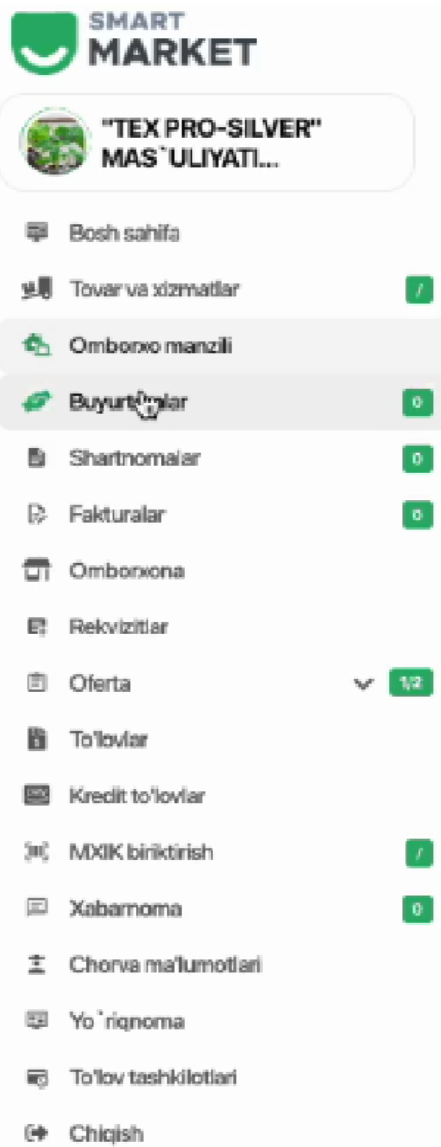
SMART
MARKET

"TEX PRO-SILVER" MAS`ULIYATI...

Bosh sahifa
Tovar va xizmatlar 7
Omborxo manzili
Buyurtmalar 0
Shartnomalar 0
Fakturalar 0
Omborxona
Rekvizitlar
Oferta 1/2
To'lovlar
Kredit to'lovlar
MXIK biriktirish 7
Xabarnoma 0
Chorva ma'lumotlari
Yo`riqnoma
To'lov tashkilotlari
Chiqish